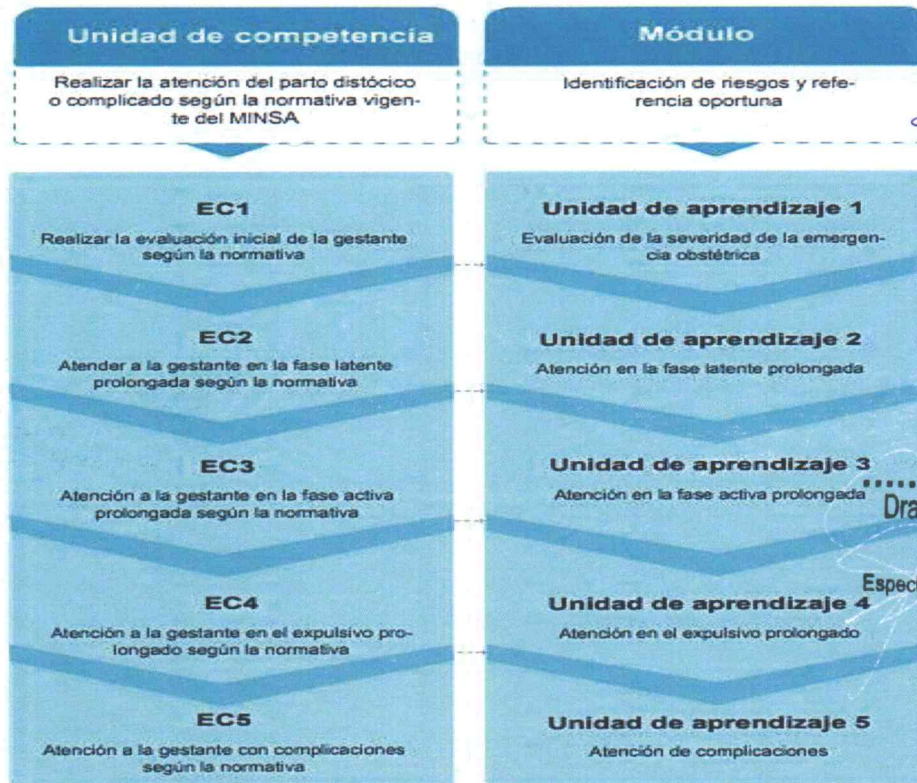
Unidad de competencia

Realizar la atención del parto distócico o complicado según la normativa vigente del MINSA

EC1

Realizar la evaluación inicial de la gestante según la normativa

EC2

Atender a la gestante en la fase latente prolongada según la normativa

EC3

Atención a la gestante en la fase activa prolongada según la normativa

EC4

Atención a la gestante en el expulsivo prolongado según la normativa

EC5

Atención a la gestante con complicaciones según la normativa

Módulo

Identificación de riesgos y referencia oportuna

Unidad de aprendizaje 1

Evaluación de la severidad de la emergencia obstétrica

Unidad de aprendizaje 2

Atención en la fase latente prolongada

Unidad de aprendizaje 3

Atención en la fase activa prolongada

Unidad de aprendizaje 4

Atención en el expulsivo prolongado

Unidad de aprendizaje 5

Atención de complicaciones

Dra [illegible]

Espec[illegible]